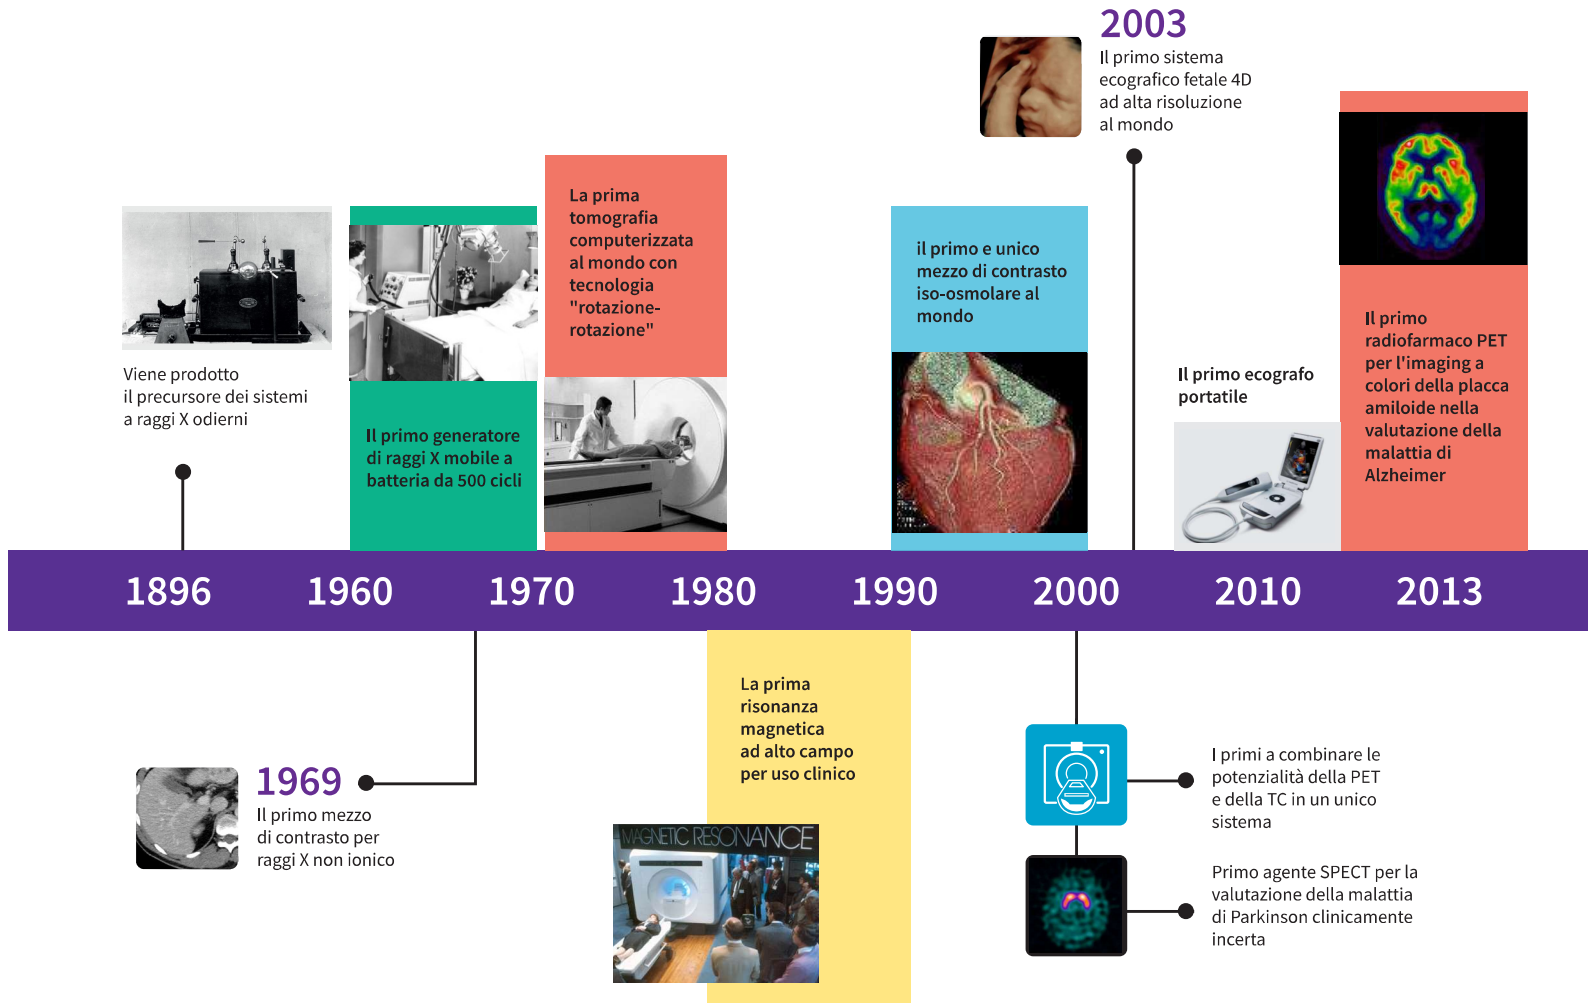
2003
Il primo sistema ecografico fetale 4D ad alta risoluzione al mondo

Viene prodotto il precursore dei sistemi a raggi X odierni

Il primo generatore di raggi X mobile a batteria da 500 cicli

La prima tomografia computerizzata al mondo con tecnologia "rotazione-rotazione"

il primo e unico mezzo di contrasto iso-osmolare al mondo

Il primo ecografo portatile

Il primo radiofarmaco PET per l'imaging a colori della placca amiloide nella valutazione della malattia di Alzheimer

1896 1960 1970 1980 1990 2000 2010 2013

1969
Il primo mezzo di contrasto per raggi X non ionico

La prima risonanza magnetica ad alto campo per uso clinico

MAGNETIC RESONANCE

I primi a combinare le potenzialità della PET e della TC in un unico sistema

Primo agente SPECT per la valutazione della malattia di Parkinson clinicamente incerta